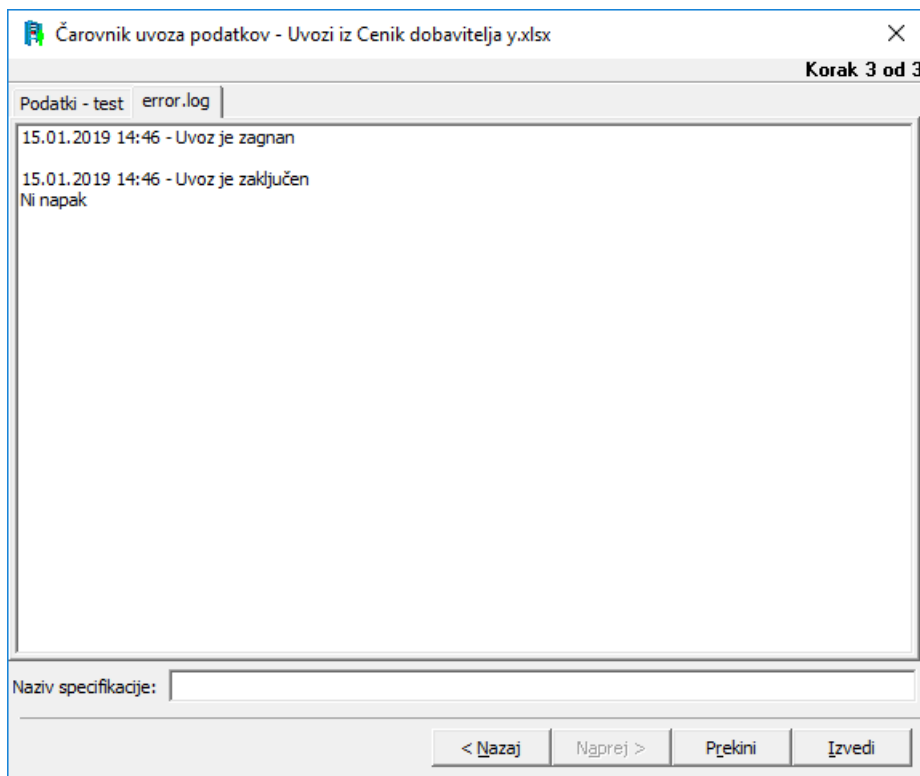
Čarovnik uvoza podatkov - Uvozi iz Cenik dobavitelja y.xlsx

Korak 3 od 3

Podatki - test
error.log

15.01.2019 14:46 - Uvoz je zagnan

15.01.2019 14:46 - Uvoz je zaključen
Ni napak

Naziv specifikacije:

< Nazaj
Naprej >
Prekini
Izvedi